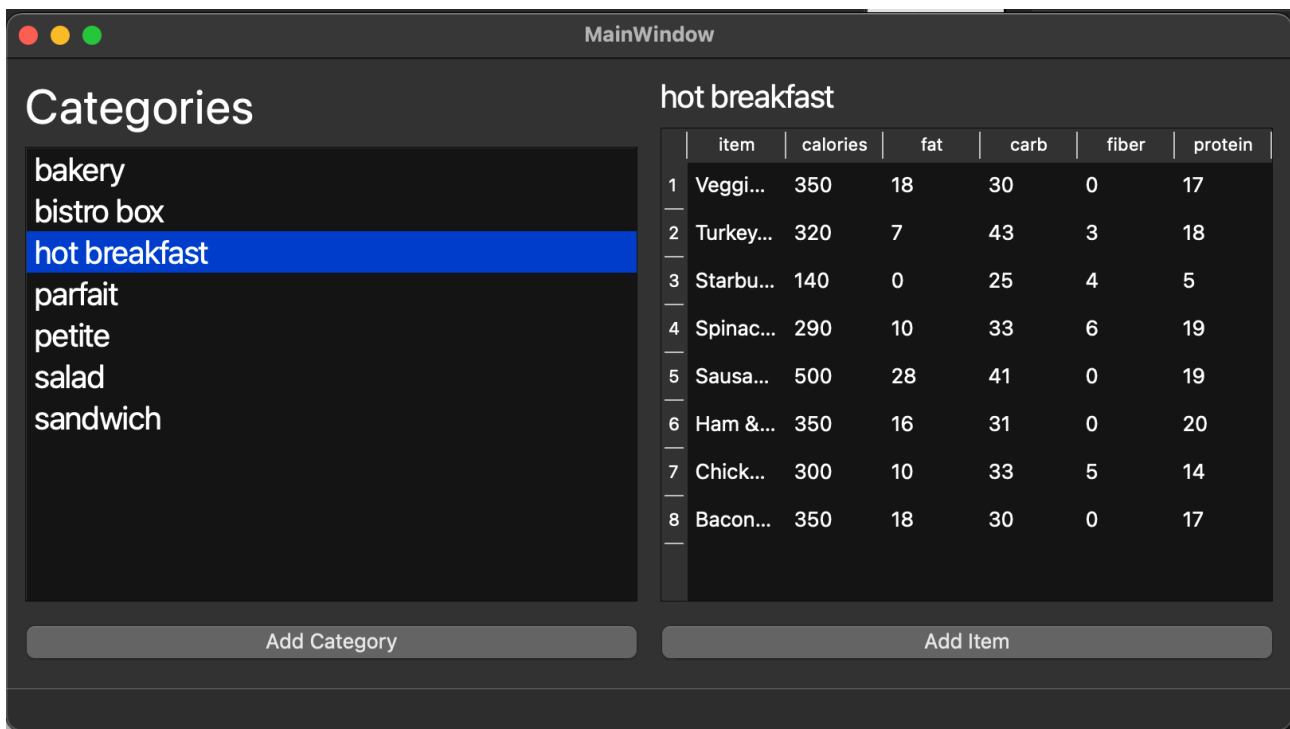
MainWindow

Categories

bakery
bistro box
hot breakfast
parfait
petite
salad
sandwich

hot breakfast

| | item | calories | fat | carb | fiber | protein |
|---|---|---|---|---|---|---|
| 1 | Veggi... | 350 | 18 | 30 | 0 | 17 |
| 2 | Turkey... | 320 | 7 | 43 | 3 | 18 |
| 3 | Starbu... | 140 | 0 | 25 | 4 | 5 |
| 4 | Spinac... | 290 | 10 | 33 | 6 | 19 |
| 5 | Sausa... | 500 | 28 | 41 | 0 | 19 |
| 6 | Ham &... | 350 | 16 | 31 | 0 | 20 |
| 7 | Chick... | 300 | 10 | 33 | 5 | 14 |
| 8 | Bacon... | 350 | 18 | 30 | 0 | 17 |

Add Category

Add Item